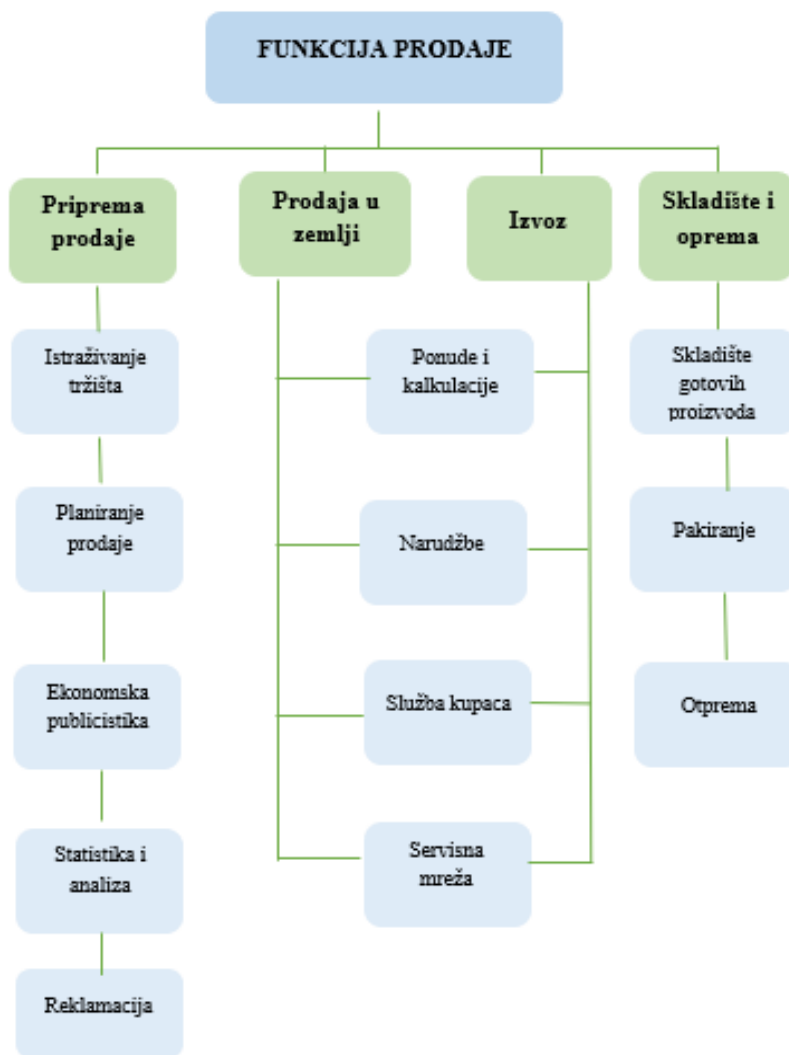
FUNKCIJA PRODAJE

Priprema prodaje

Prodaja u zemlji

Izvoz

Skladište i oprema

Istraživanje tržišta

Planiranje prodaje

Ekonomska publicistika

Statistika i analiza

Reklamacija

Ponude i kalkulacije

Narudžbe

Služba kupaca

Servisna mreža

Skladište gotovih proizvoda

Pakiranje

Otprema